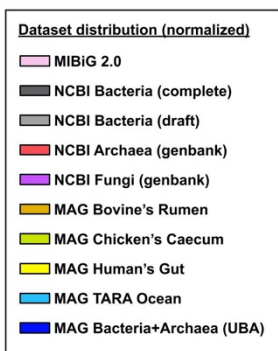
Dataset distribution (normalized)
MIBiG 2.0
NCBI Bacteria (complete)
NCBI Bacteria (draft)
NCBI Archaea (genbank)
NCBI Fungi (genbank)
MAG Bovine's Rumen
MAG Chicken's Caecum
MAG Human's Gut
MAG TARA Ocean
MAG Bacteria+Archaea (UBA)